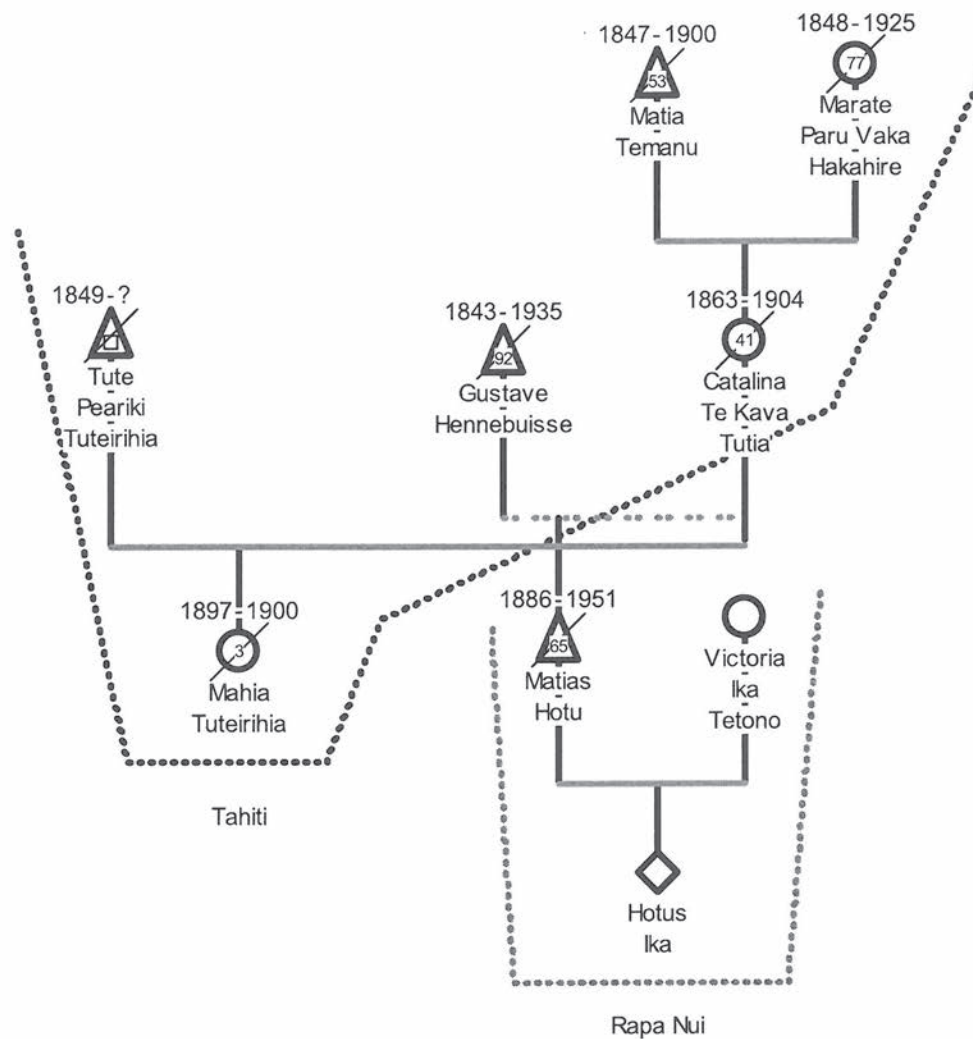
1847 - 1900
53
Matia
-
Temanu

1848 - 1925
77
Marate
-
Paru Vaka
-
Hakahire

1849 - ?
Tute
-
Peariki
-
Tuteirihia

1843 - 1935
92
Gustave
-
Hennebuisse

1863 - 1904
41
Catalina
-
Te Kava
-
Tutia

1897 - 1900
3
Mahia
-
Tuteirihia

1886 - 1951
65
Matias
-
Hotu

Victoria
-
Ika
-
Tetono

Hotus
Ika

Tahiti

Rapa Nui